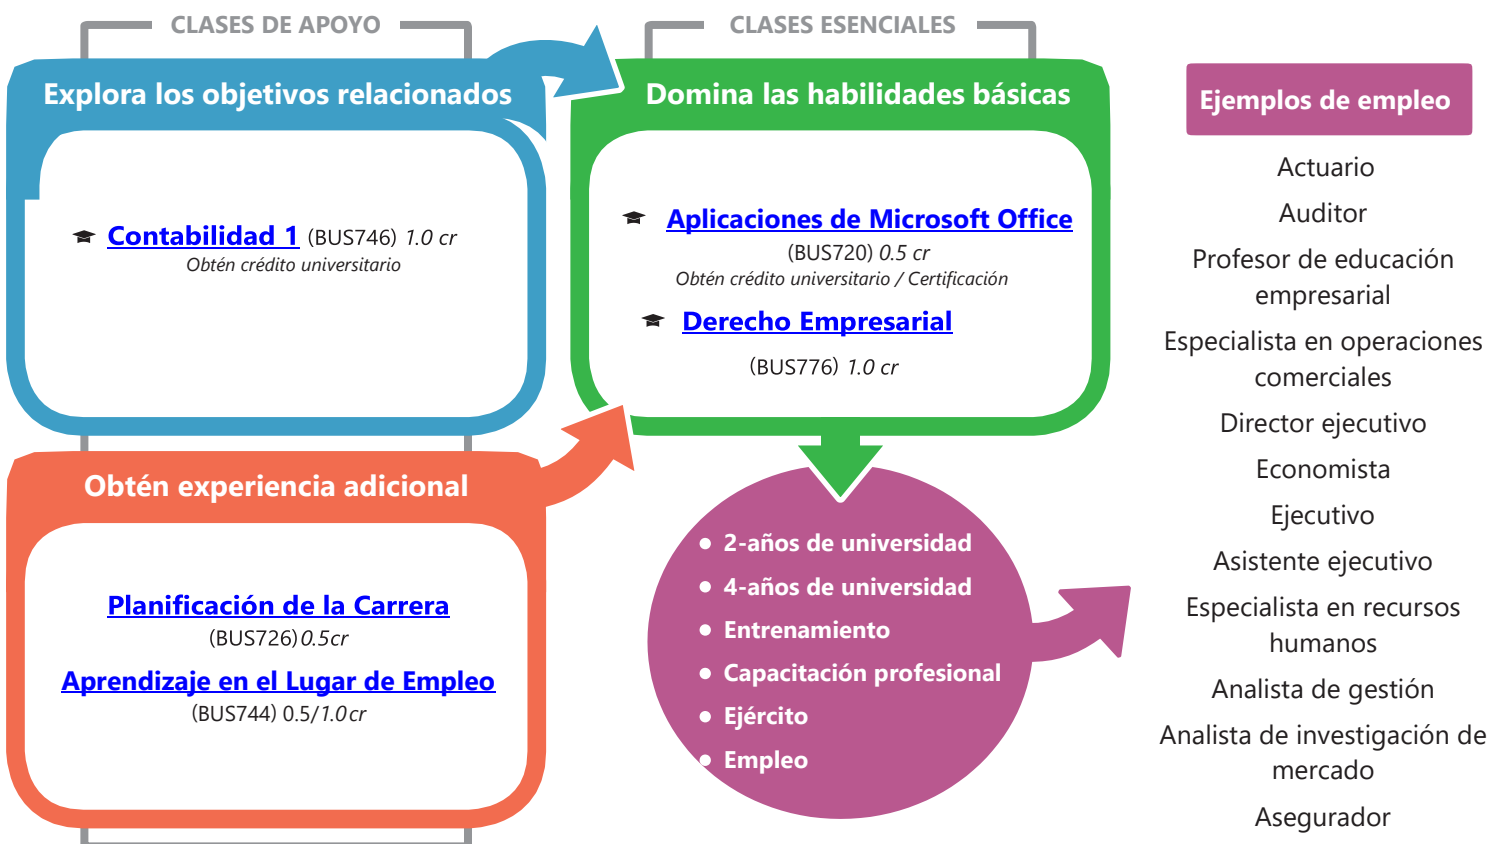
CLASES DE APOYO

Explora los objetivos relacionados

Contabilidad 1 (BUS746) *1.0 cr*
*Obtén crédito universitario*

Obtén experiencia adicional

Planificación de la Carrera
(BUS726) *0.5cr*

Aprendizaje en el Lugar de Empleo
(BUS744) 0.5/*1.0cr*

CLASES ESENCIALES

Domina las habilidades básicas

Aplicaciones de Microsoft Office
(BUS720) *0.5 cr*
*Obtén crédito universitario / Certificación*

Derecho Empresarial
(BUS776) *1.0 cr*

- 2-años de universidad
- 4-años de universidad
- Entrenamiento
- Capacitación profesional
- Ejército
- Empleo

Ejemplos de empleo

Actuario
Auditor
Profesor de educación empresarial
Especialista en operaciones comerciales
Director ejecutivo
Economista
Ejecutivo
Asistente ejecutivo
Especialista en recursos humanos
Analista de gestión
Analista de investigación de mercado
Asegurador